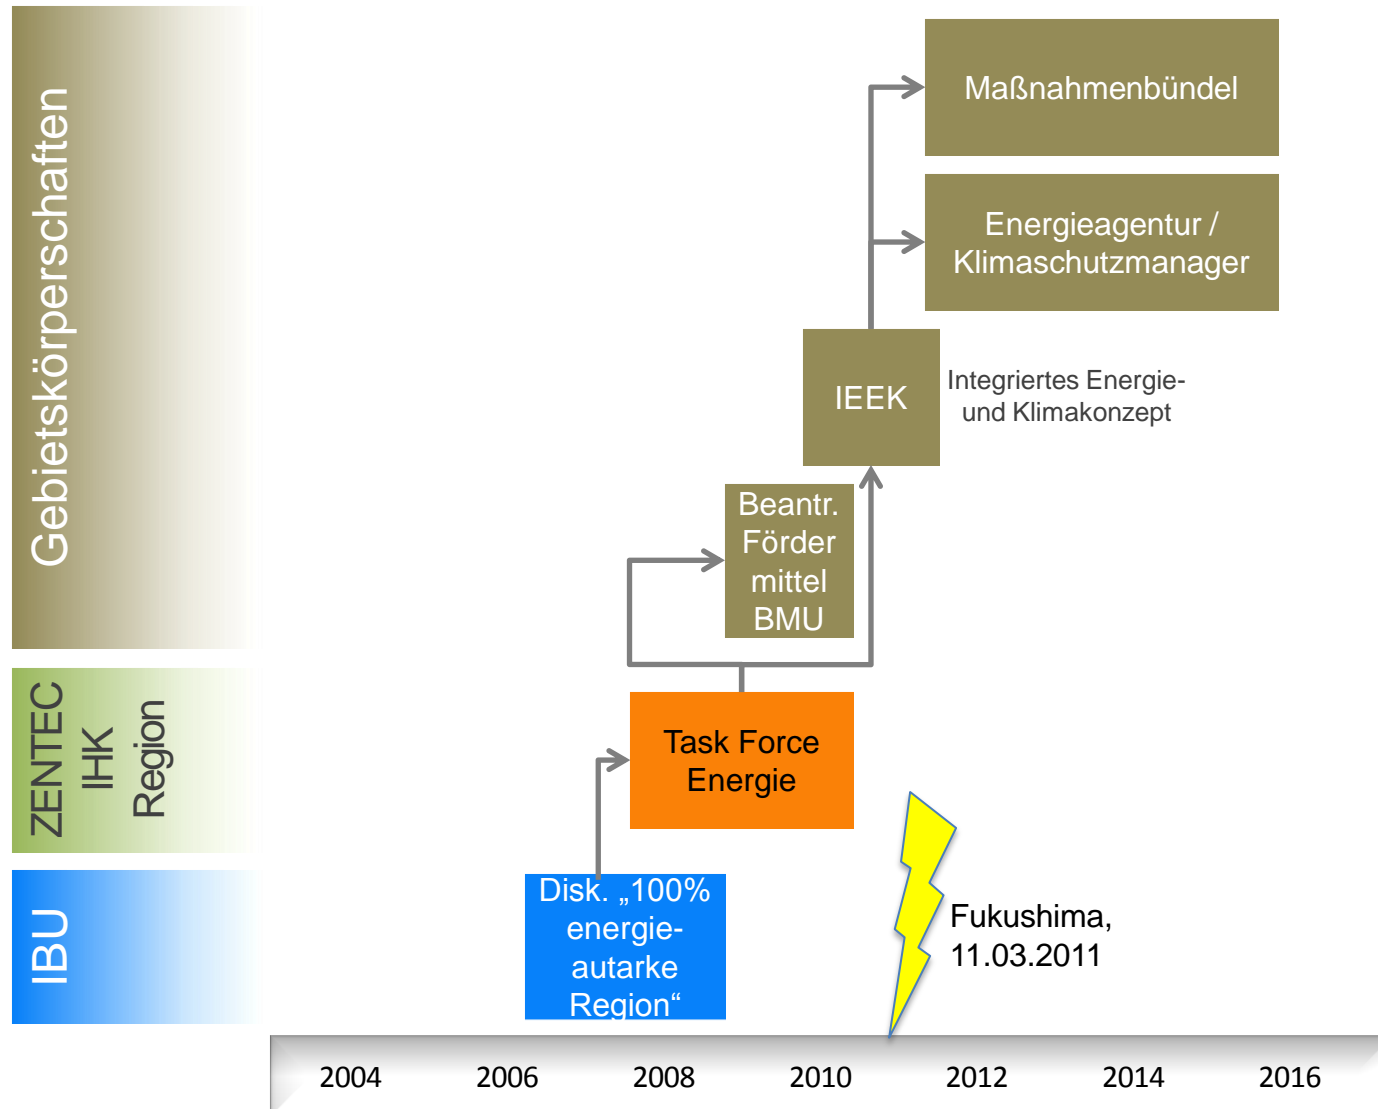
Gebietskörperschaften

ZENTEC
IHK
Region

IBU

Maßnahmenbündel

Energieagentur / Klimaschutzmanager

IEEK

Integriertes Energie- und Klimakonzept

Beantr. Förder mittel BMU

Task Force Energie

Disk. „100% energieautarke Region“

Fukushima, 11.03.2011

2004 2006 2008 2010 2012 2014 2016